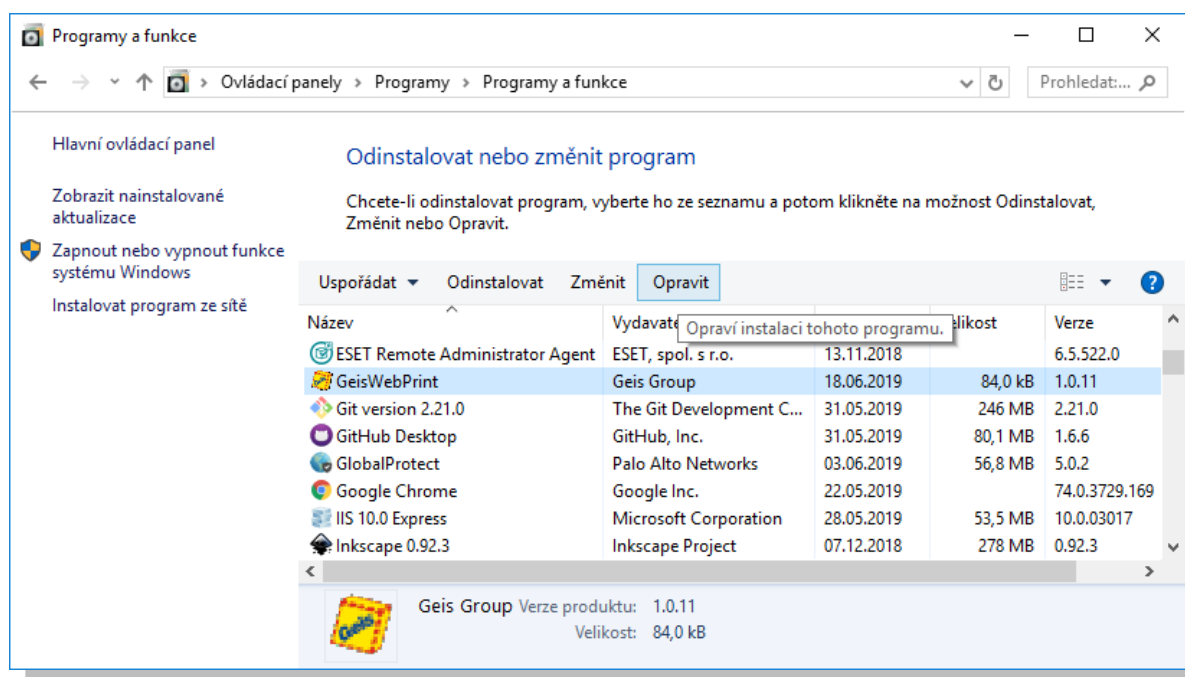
Programy a funkce

Ovládací panely > Programy > Programy a funkce

Prohledat:...

Hlavní ovládací panel

Zobrazit nainstalované aktualizace

Zapnout nebo vypnout funkce systému Windows

Instalovat program ze sítě

Odinstalovat nebo změnit program

Chcete-li odinstalovat program, vyberte ho ze seznamu a potom klikněte na možnost Odinstalovat, Změnit nebo Opravit.

Uspořádat ▾ Odinstalovat Změnit Opravit

Opraví instalaci tohoto programu.

| Název | Vydavatel | | Velikost | Verze |
|---|---|---|---|---|
| ESET Remote Administrator Agent | ESET, spol. s r.o. | 13.11.2018 | | 6.5.522.0 |
| GeisWebPrint | Geis Group | 18.06.2019 | 84,0 kB | 1.0.11 |
| Git version 2.21.0 | The Git Development C... | 31.05.2019 | 246 MB | 2.21.0 |
| GitHub Desktop | GitHub, Inc. | 31.05.2019 | 80,1 MB | 1.6.6 |
| GlobalProtect | Palo Alto Networks | 03.06.2019 | 56,8 MB | 5.0.2 |
| Google Chrome | Google Inc. | 22.05.2019 | | 74.0.3729.169 |
| IIS 10.0 Express | Microsoft Corporation | 28.05.2019 | 53,5 MB | 10.0.03017 |
| Inkscape 0.92.3 | Inkscape Project | 07.12.2018 | 278 MB | 0.92.3 |

Geis Group Verze produktu: 1.0.11
Velikost: 84,0 kB